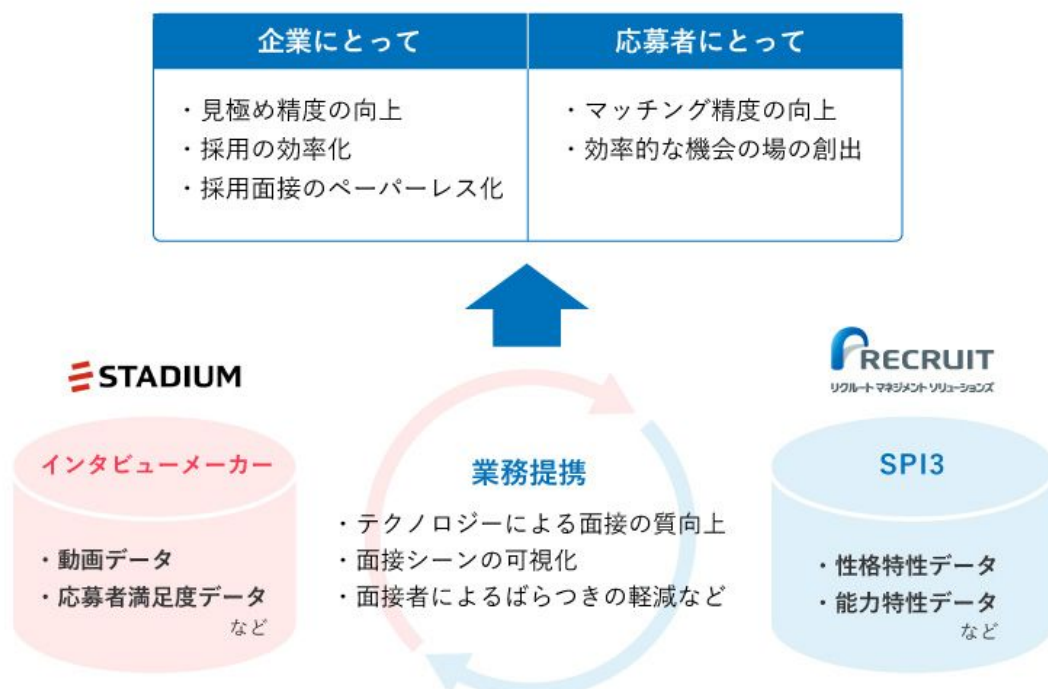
| 企業にとって | 応募者にとって |
|---|---|
| ・見極め精度の向上<br>・採用の効率化<br>・採用面接のペーパーレス化 | ・マッチング精度の向上<br>・効率的な機会の場の創出 |

STADIUM

インタビューメーカー

・動画データ
・応募者満足度データ
など

業務提携

・テクノロジーによる面接の質向上
・面接シーンの可視化
・面接者によるばらつきの軽減など

RECRUIT
リクルートマネジメントソリューションズ

SPI3

・性格特性データ
・能力特性データ
など